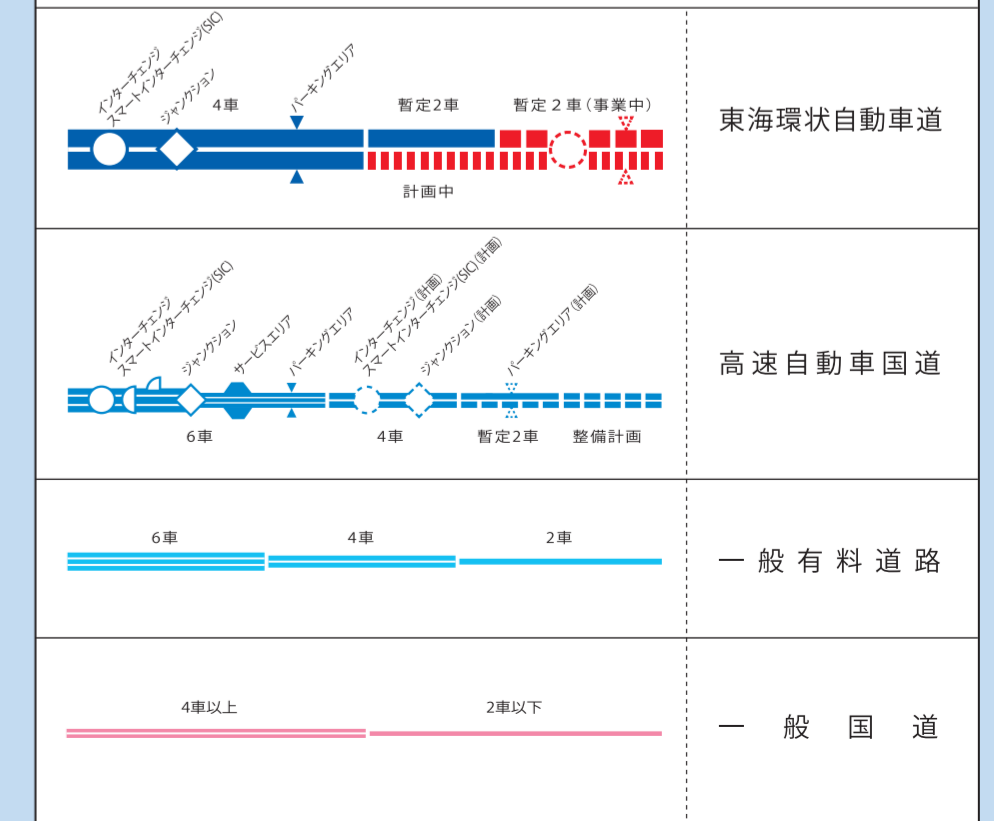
| | |
|---|---|
| インターチェンジ スマートインターチェンジ(SIC) ジャンクション 4車 パーキングエリア 暫定2車 暫定２車（事業中） 計画中 | 東海環状自動車道 |
| インターチェンジ スマートインターチェンジ(SIC) ジャンクション サービスエリア パーキングエリア インターチェンジ(計画) スマートインターチェンジ(SIC)(計画) ジャンクション(計画) パーキングエリア(計画) 6車 4車 暫定2車 整備計画 | 高速自動車国道 |
| 6車 4車 2車 | 一般有料道路 |
| 4車以上 2車以下 | 一般国道 |